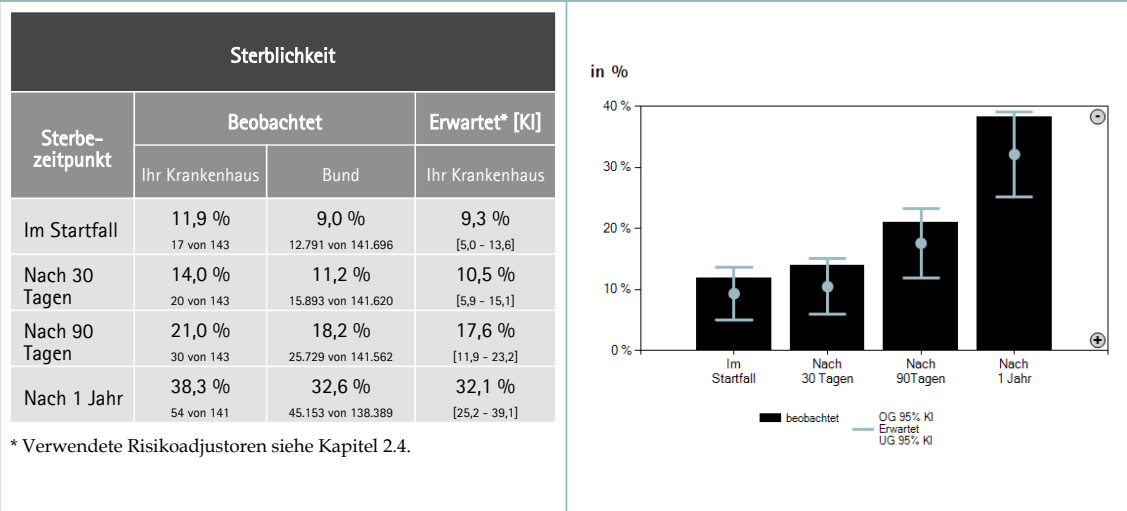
| Sterblichkeit | | | |
|---|---|---|---|
| Sterbezeitpunkt | Beobachtet | | Erwartet* [KI] |
| | Ihr Krankenhaus | Bund | Ihr Krankenhaus |
| Im Startfall | 11,9 % 17 von 143 | 9,0 % 12.791 von 141.696 | 9,3 % [5,0 - 13,6] |
| Nach 30 Tagen | 14,0 % 20 von 143 | 11,2 % 15.893 von 141.620 | 10,5 % [5,9 - 15,1] |
| Nach 90 Tagen | 21,0 % 30 von 143 | 18,2 % 25.729 von 141.562 | 17,6 % [11,9 - 23,2] |
| Nach 1 Jahr | 38,3 % 54 von 141 | 32,6 % 45.153 von 138.389 | 32,1 % [25,2 - 39,1] |

* Verwendete Risikoadjustoren siehe Kapitel 2.4.

in %

40 %
30 %
20 %
10 %
0 %

Im Startfall
Nach 30 Tagen
Nach 90Tagen
Nach 1 Jahr

beobachtet
OG 95% KI
Erwartet
UG 95% KI